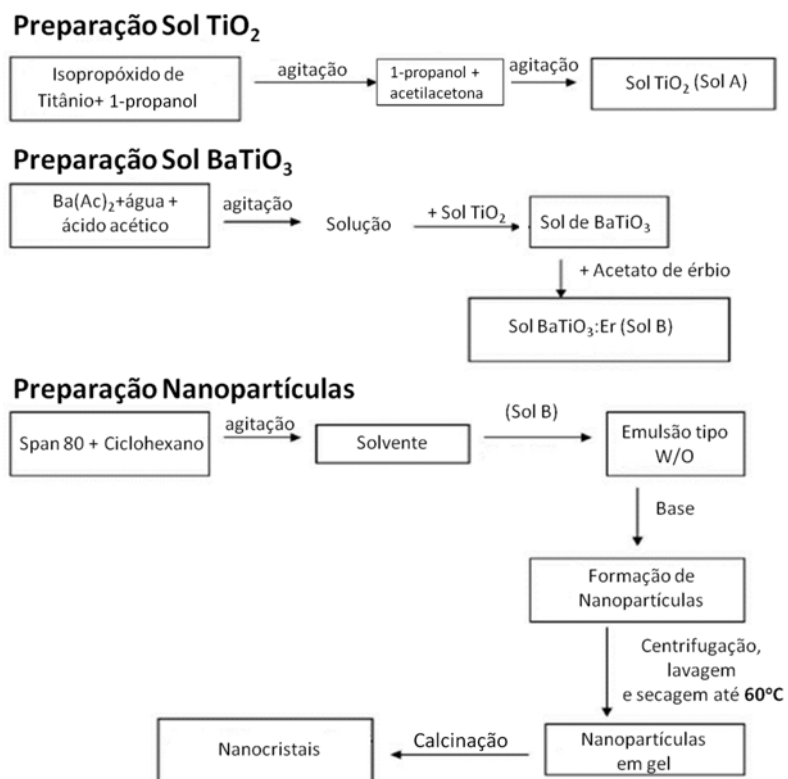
**Preparação Sol $TiO_2$**

Isopropóxido de Titânio+ 1-propanol

agitação

1-propanol + acetilacetona

agitação

Sol $TiO_2$ (Sol A)

**Preparação Sol $BaTiO_3$**

$Ba(Ac)_2$+água + ácido acético

agitação

Solução

+ Sol $TiO_2$

Sol de $BaTiO_3$

+ Acetato de érbio

Sol $BaTiO_3$:Er (Sol B)

**Preparação Nanopartículas**

Span 80 + Ciclohexano

agitação

Solvente

(Sol B)

Emulsão tipo W/O

Base

Formação de Nanopartículas

Centrifugação, lavagem e secagem até **60°C**

Nanopartículas em gel

Calcinação

Nanocristais